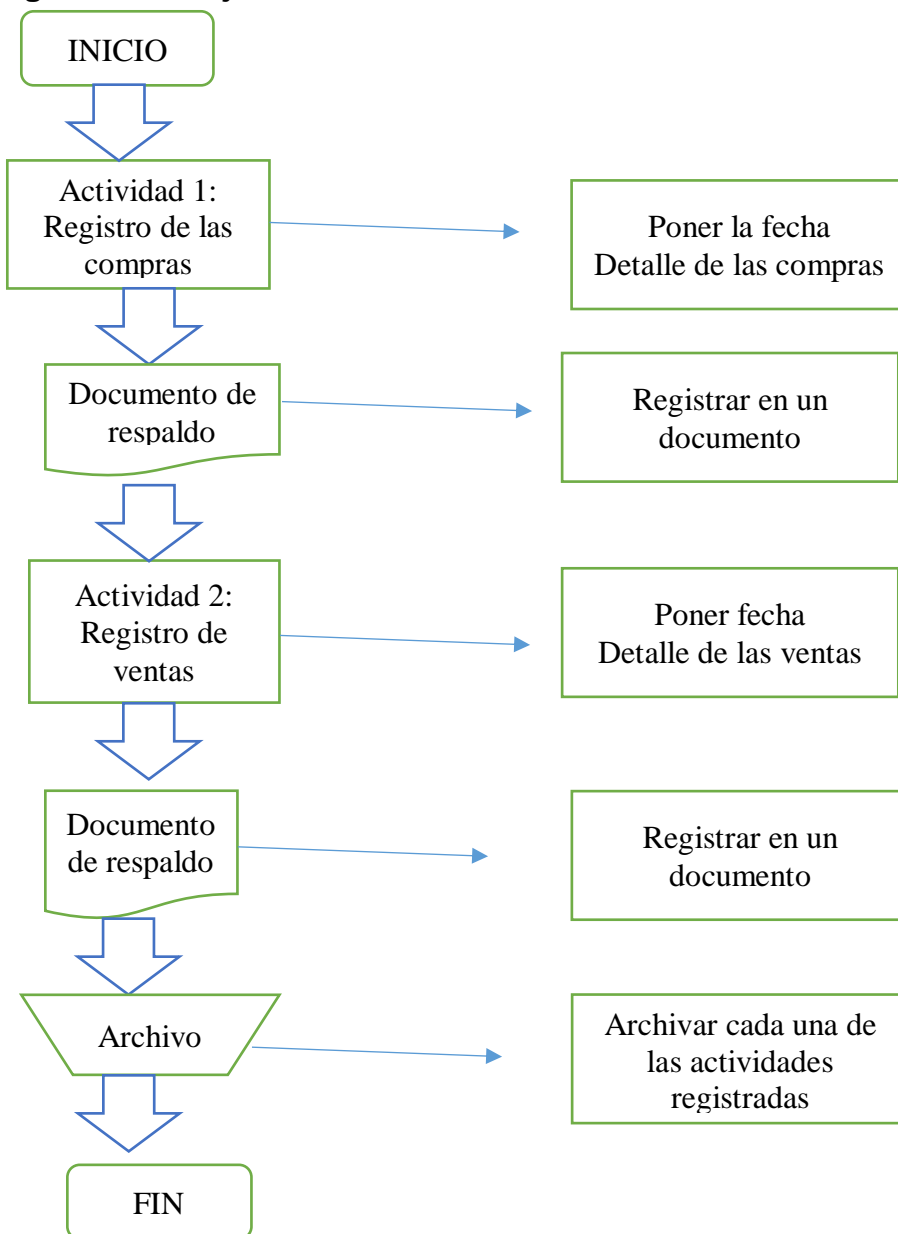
INICIO

Actividad 1: Registro de las compras

Poner la fecha
Detalle de las compras

Documento de respaldo

Registrar en un documento

Actividad 2: Registro de ventas

Poner fecha
Detalle de las ventas

Documento de respaldo

Registrar en un documento

Archivo

Archivar cada una de las actividades registradas

FIN